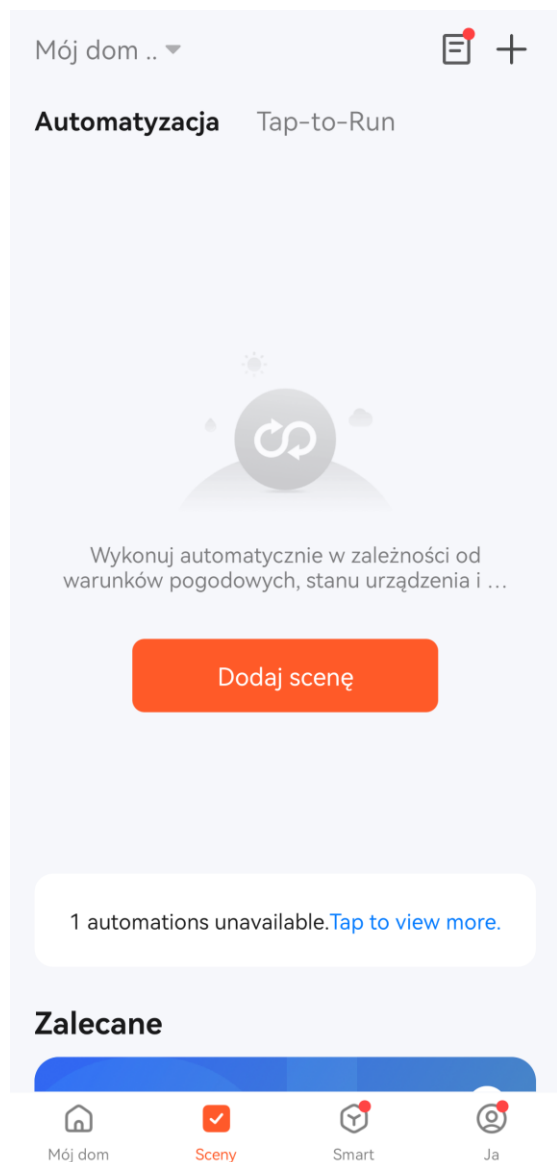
Mój dom ..

Automatyzacja Tap-to-Run

Wykonuj automatycznie w zależności od warunków pogodowych, stanu urządzenia i …

Dodaj scenę

1 automations unavailable.Tap to view more.

Zalecane

Mój dom
Sceny
Smart
Ja